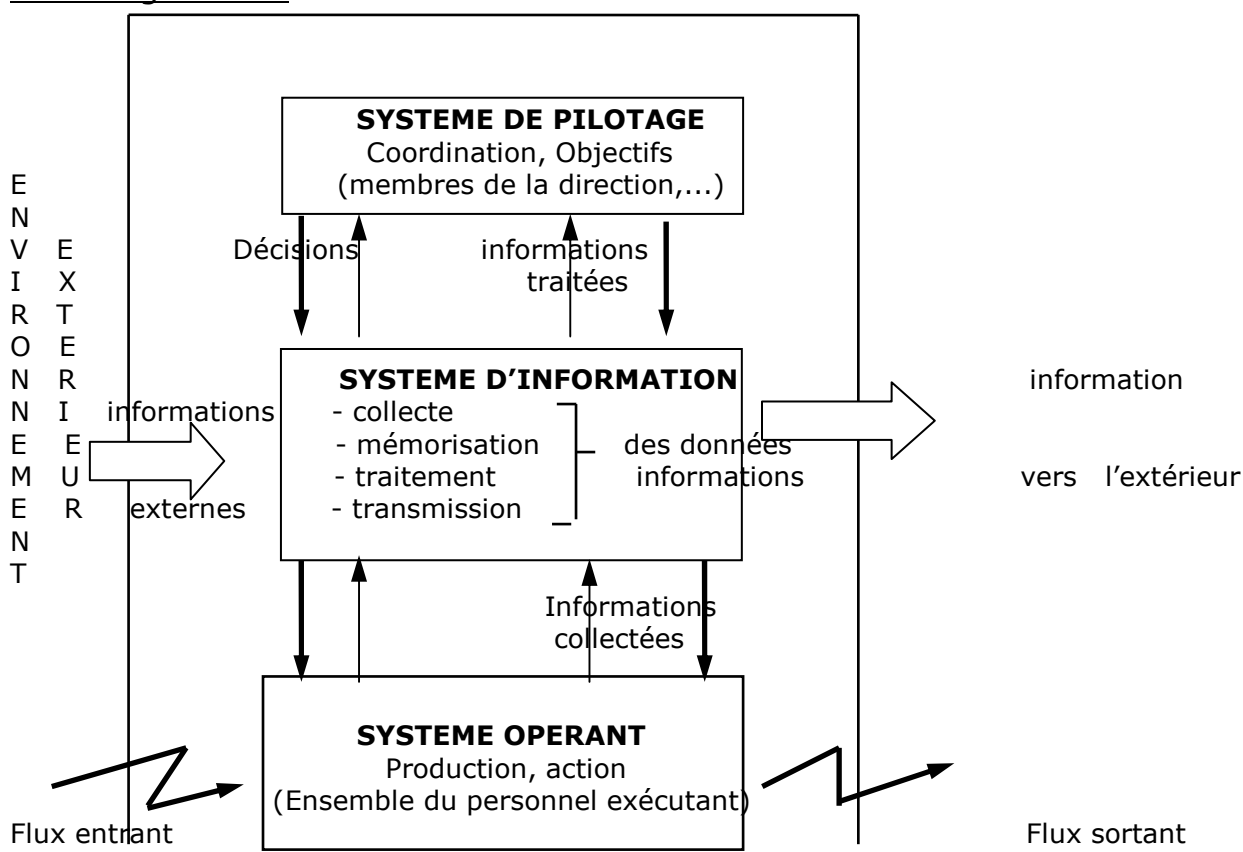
SYSTEME DE PILOTAGE
Coordination, Objectifs
(membres de la direction,...)

E
N
V
I
R
O
N
N
E
M
E
N
T

E
X
T
E
R
I
E
U
R

Décisions

informations traitées

SYSTEME D'INFORMATION
- collecte
- mémorisation
- traitement
- transmission

des données
informations

informations externes

information vers l'extérieur

Informations collectées

SYSTEME OPERANT
Production, action
(Ensemble du personnel exécutant)

Flux entrant

Flux sortant